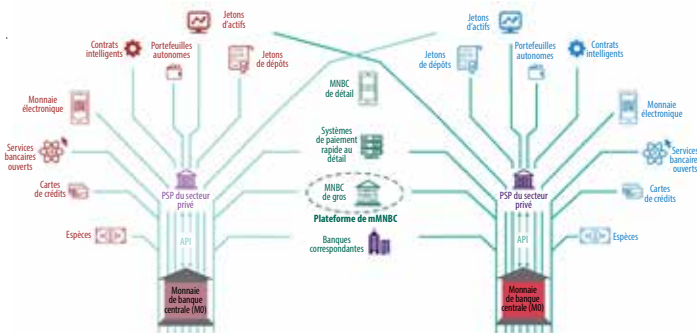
Jetons d'actifs

Contrats intelligents

Portefeuilles autonomes

Jetons de dépôts

Monnaie électronique

Services bancaires ouverts

Cartes de crédits

PSP du secteur privé

Espèces

API

Monnaie de banque centrale (M0)

MNBC de détail

Systèmes de paiement rapide au détail

MNBC de gros

Plateforme de mMNBC

Banques correspondantes

Jetons d'actifs

Jetons de dépôts

Portefeuilles autonomes

Contrats intelligents

Monnaie électronique

Services bancaires ouverts

Cartes de crédits

PSP du secteur privé

API

Espèces

Monnaie de banque centrale (M0)